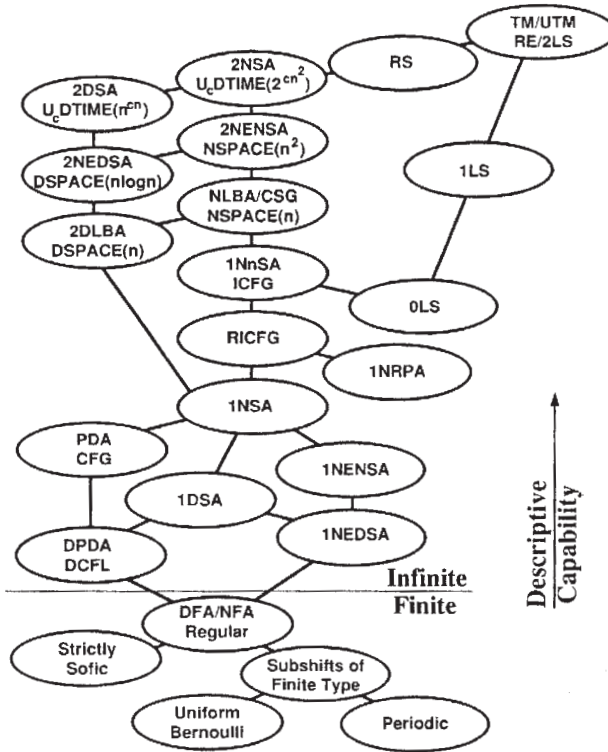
TM/UTM
RE/2LS

RS

2NSA
$U_c$DTIME($2^{cn^2}$)

2DSA
$U_c$DTIME($n^{cn}$)

2NENSA
NSPACE($n^2$)

2NEDSA
DSPACE(nlogn)

1LS

NLBA/CSG
NSPACE(n)

2DLBA
DSPACE(n)

1NnSA
ICFG

0LS

RICFG

1NRPA

1NSA

PDA
CFG

1NENSA

1DSA

1NEDSA

DPDA
DCFL

Infinite
Finite

DFA/NFA
Regular

Strictly
Sofic

Subshifts of
Finite Type

Uniform
Bernoulli

Periodic

Descriptive
Capability